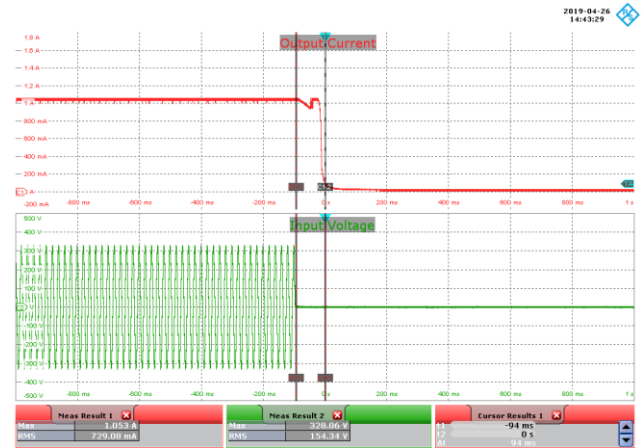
2019-04-26
14:43:29

Output Current

1.8 A
1.6 A
1.4 A
1.2 A
1 A
800 mA
600 mA
400 mA
200 mA
0 A
-200 mA

-800 ms -600 ms -400 ms -200 ms 0 s 200 ms 400 ms 600 ms 800 ms 1 s

Input Voltage

500 V
400 V
300 V
200 V
100 V
0 V
-100 V
-200 V
-300 V
-400 V
-500 V

-800 ms -600 ms -400 ms -200 ms 0 s 200 ms 400 ms 600 ms 800 ms 1 s

Meas Result 1
Max 1.053 A
RMS 729.08 mA

Meas Result 2
Max 328.06 V
RMS 154.34 V

Cursor Results 1
t1 -94 ms
t2 0 s
Δt 94 ms